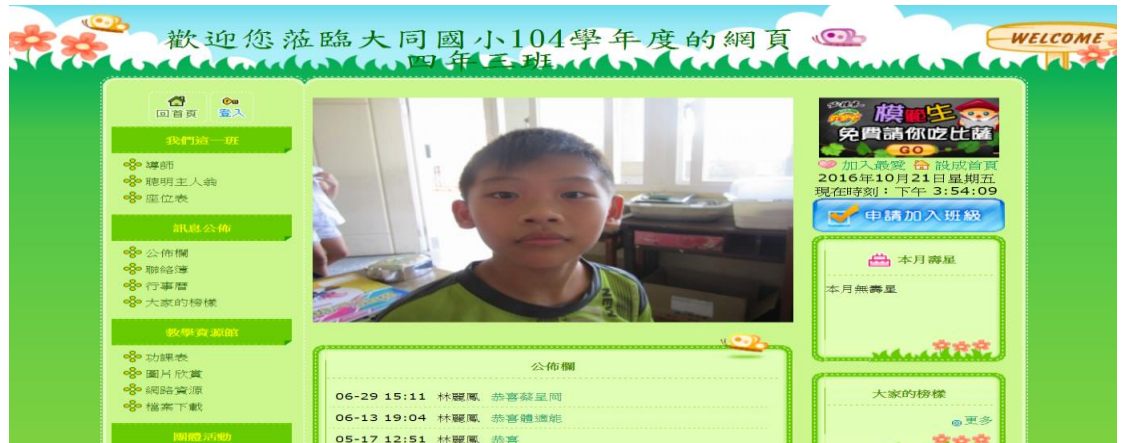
歡迎您蒞臨大同國小104學年度的網頁
四年三班

WELCOME

回首頁 登入

我們這一班
導師
聰明主人翁
座位表

訊息公佈
公佈欄
聯絡簿
行事曆
大家的榜樣

教學資源館
功課表
圖片欣賞
網路資源
檔案下載

團體活動

模範生
免費請你吃比薩
GO

加入最愛 設成首頁
2016年10月21日星期五
現在時刻：下午 3:54:09

申請加入班級

本月壽星
本月無壽星

公佈欄
06-29 15:11 林麗鳳 恭喜蔡呈岡
06-13 19:04 林麗鳳 恭喜體適能
05-17 12:51 林麗鳳 恭喜

大家的榜樣
更多